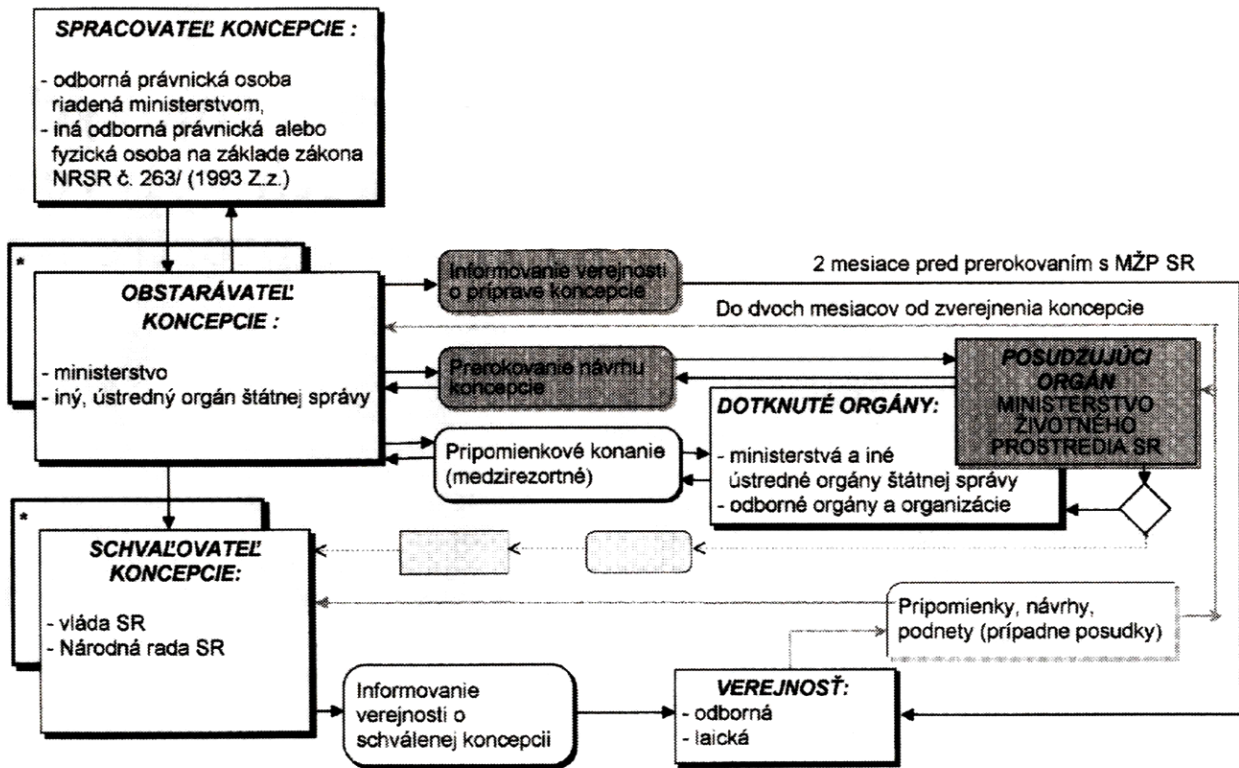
SPRACOVATEĽ KONCEPCIE :

- odborná právnická osoba riadená ministerstvom,
- iná odborná právnická alebo fyzická osoba na základe zákona NRSR č. 263/ (1993 Z.z.)

*

OBSTARÁVATEĽ KONCEPCIE :

- ministerstvo
- iný, ústredný orgán štátnej správy

Informovanie verejnosti o príprave koncepcie

2 mesiace pred prerokovaním s MŽP SR

Do dvoch mesiacov od zverejnenia koncepcie

Prerokovanie návrhu koncepcie

POSUDZUJÚCI ORGÁN
MINISTERSTVO ŽIVOTNÉHO PROSTREDIA SR

DOTKNUTÉ ORGÁNY:
- ministerstvá a iné ústredné orgány štátnej správy
- odborné orgány a organizácie

Pripomienkové konanie (medzirezortné)

*

SCHVAĽOVATEĽ KONCEPCIE:

- vláda SR
- Národná rada SR

Pripomienky, návrhy, podnety (prípadne posudky)

Informovanie verejnosti o schválenej koncepcii

VEREJNOSŤ:
- odborná
- laická